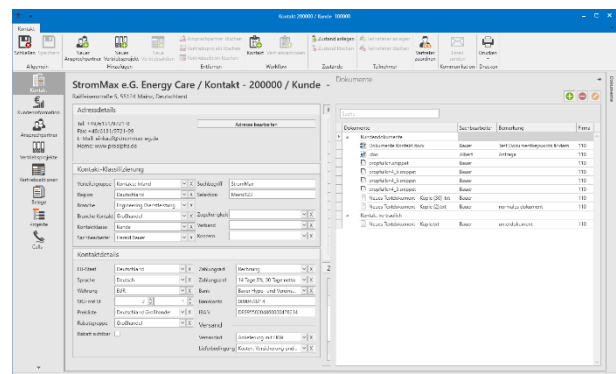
Kontakt 200000 / Kunde 200000

Kontakt

Schließen Speichern
Allgemein
Neuer Ansprechpartner Neue Verkaufschance
Hinzufügen
Entfernen
Kontakt
Workflow
Zustand anlegen
Zustand
Teilnehmer
Verkäufer zuordnen
Kommunikation
Drucken
Drucken

Kontakt
Kundeninformation
Ansprechpartner
Verkaufschancen
Verkaufsaktionen
Belege
Angebote
Calls

StromMax e.G. Energy Care / Kontakt - 200000 / Kunde -
Raiffeisenstraße 5, 55124 Mainz, Deutschland

Adressdetails
Tel: +49(0)6131/5721-0
Fax: +49(0)6131/5721-99
E-Mail: kontakt@strommax.de
Home: www.strommax.de
Adresse bearbeiten

Kontakt-Klassifizierung
Vorschlagsgruppe Kontakt Inland
Suchbegriff StromMax
Sprache Deutsch
Sachbearbeiter Mansfeld
Branche Engineering Dienstleistung
Zugehörigkeit
Branche Kontakt Großhandel
Verband
Kontaktklasse Kunde
Konzern
Sachbearbeiter Harald Bauer

Kontaktdetails
EU-Staat Deutschland
Zahlungsart Rechnung
Sprache Deutsch
Zahlungsziel 14 Tage 3%, 30 Tage netto
Währung EUR
Bank Bauer Hypo- und Vereins...
Preisliste Deutschland Großhandel
IBAN
Rabattgruppe Großhandel
Rabatt sichtbar
Versand
Versandart Anlieferung mit LKW
Lieferbedingung Kosten, Versicherung und ...

Dokumente
Suche
Dokumente
Sachbearbeiter
Bemerkung
Firma
Kontaktdokumente
Dokumente Kontakt.docx
Bauer
Dies ist das Kontaktdokument
TED
Bauer
Anfrage
TED
Bauer
TED
Bauer
TED
Bauer
TED
Bauer
TED
Bauer
TED
Neues Textdokument - Kopie (2).txt
Bauer
TED
Neues Textdokument - Kopie (2).txt
Bauer
TED
Kontakt - notwendig
Neues Textdokument - Kopie.txt
Bauer
TED